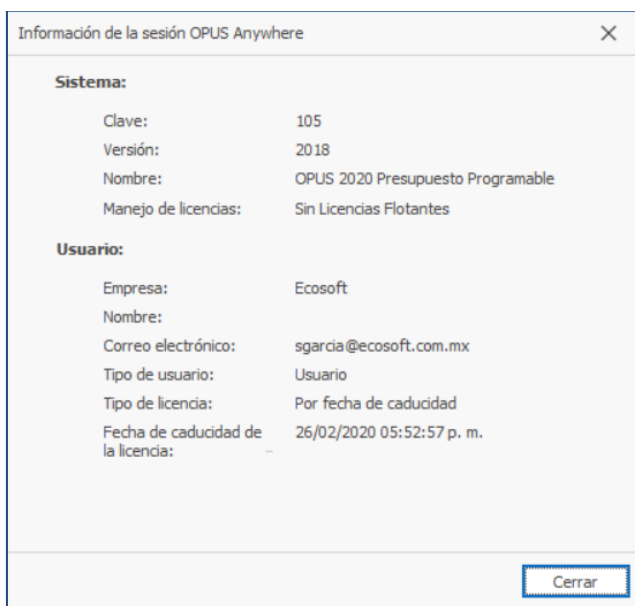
Información de la sesión OPUS Anywhere

×

Sistema:

| | |
|---|---|
| Clave: | 105 |
| Versión: | 2018 |
| Nombre: | OPUS 2020 Presupuesto Programable |
| Manejo de licencias: | Sin Licencias Flotantes |

Usuario:

| | |
|---|---|
| Empresa: | Ecosoft |
| Nombre: | |
| Correo electrónico: | sgarcia@ecosoft.com.mx |
| Tipo de usuario: | Usuario |
| Tipo de licencia: | Por fecha de caducidad |
| Fecha de caducidad de la licencia: | 26/02/2020 05:52:57 p. m. |

Cerrar